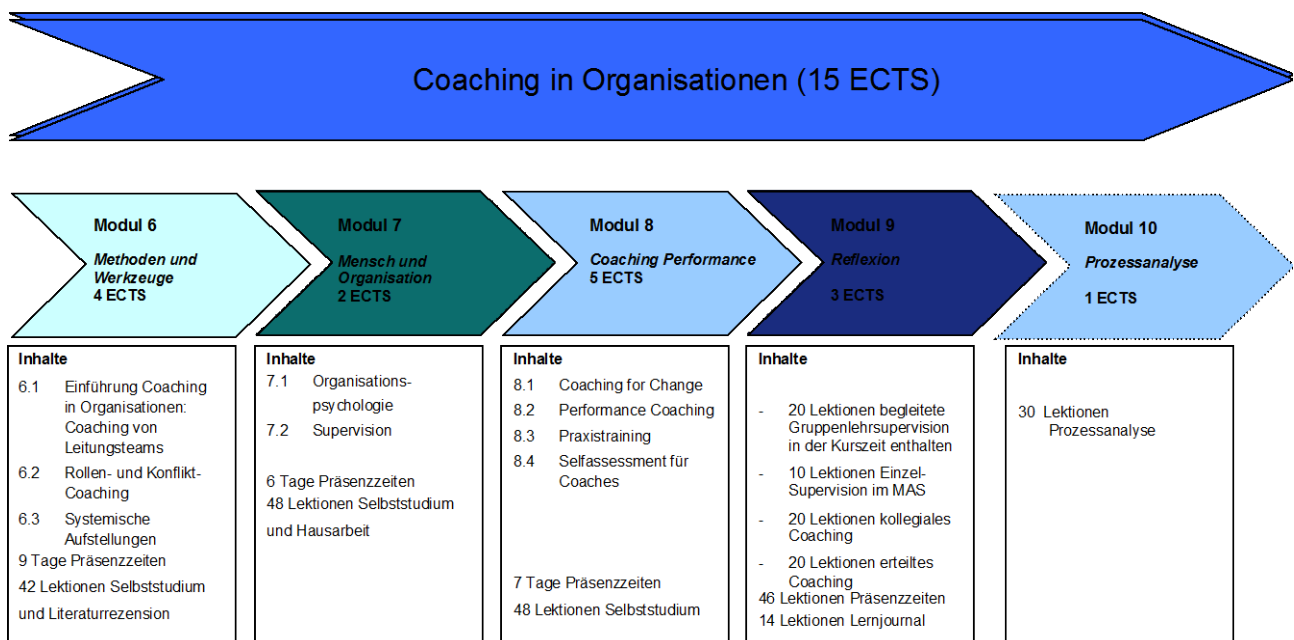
Coaching in Organisationen (15 ECTS)

Modul 6
Methoden und Werkzeuge
4 ECTS

Modul 7
Mensch und Organisation
2 ECTS

Modul 8
Coaching Performance
5 ECTS

Modul 9
Reflexion
3 ECTS

Modul 10
Prozessanalyse
1 ECTS

Inhalte
6.1 Einführung Coaching in Organisationen: Coaching von Leitungsteams
6.2 Rollen- und Konflikt-Coaching
6.3 Systemische Aufstellungen
9 Tage Präsenzzeiten
42 Lektionen Selbststudium und Literaturrezension

Inhalte
7.1 Organisationspsychologie
7.2 Supervision
6 Tage Präsenzzeiten
48 Lektionen Selbststudium und Hausarbeit

Inhalte
8.1 Coaching for Change
8.2 Performance Coaching
8.3 Praxistraining
8.4 Selfassessment für Coaches
7 Tage Präsenzzeiten
48 Lektionen Selbststudium

Inhalte
- 20 Lektionen begleitete Gruppenlehrsupervision in der Kurszeit enthalten
- 10 Lektionen Einzel-Supervision im MAS
- 20 Lektionen kollegiales Coaching
- 20 Lektionen erteiltes Coaching
46 Lektionen Präsenzzeiten
14 Lektionen Lernjournal

Inhalte
30 Lektionen Prozessanalyse